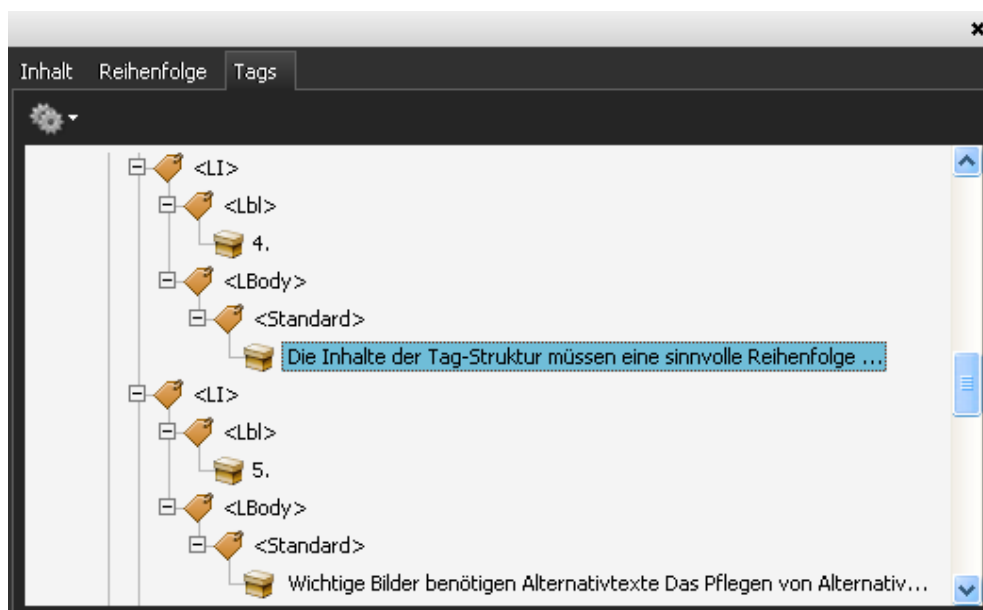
Inhalt Reihenfolge Tags

<LI>
<Lbl>
4.
<LBody>
<Standard>
Die Inhalte der Tag-Struktur müssen eine sinnvolle Reihenfolge ...
<LI>
<Lbl>
5.
<LBody>
<Standard>
Wichtige Bilder benötigen Alternativtexte Das Pflegen von Alternativ...